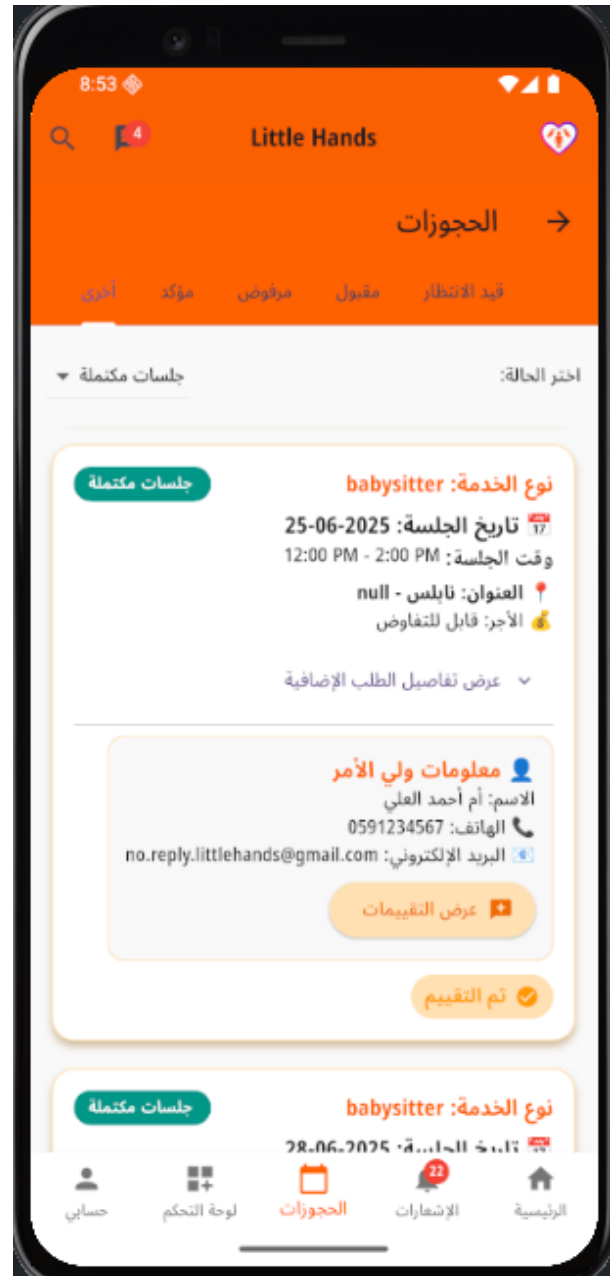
8:53

4 Little Hands

الحجوزات

قيد الانتظار مقبول مرفوض مؤكد أخرى

اختر الحالة: جلسات مكتملة

نوع الخدمة: babysitter
جلسات مكتملة
تاريخ الجلسة: 25-06-2025
وقت الجلسة: 12:00 PM - 2:00 PM
العنوان: نابلس - null
الأجر: قابل للتفاوض

عرض تفاصيل الطلب الإضافية

معلومات ولي الأمر
الاسم: أم أحمد العلي
الهاتف: 0591234567
البريد الإلكتروني: no.reply.littlehands@gmail.com

عرض التقييمات

تم التقييم

نوع الخدمة: babysitter
جلسات مكتملة
تاريخ الجلسة: 28-06-2025

الرئيسية 22 الإشعارات الحجوزات لوحة التحكم حسابي